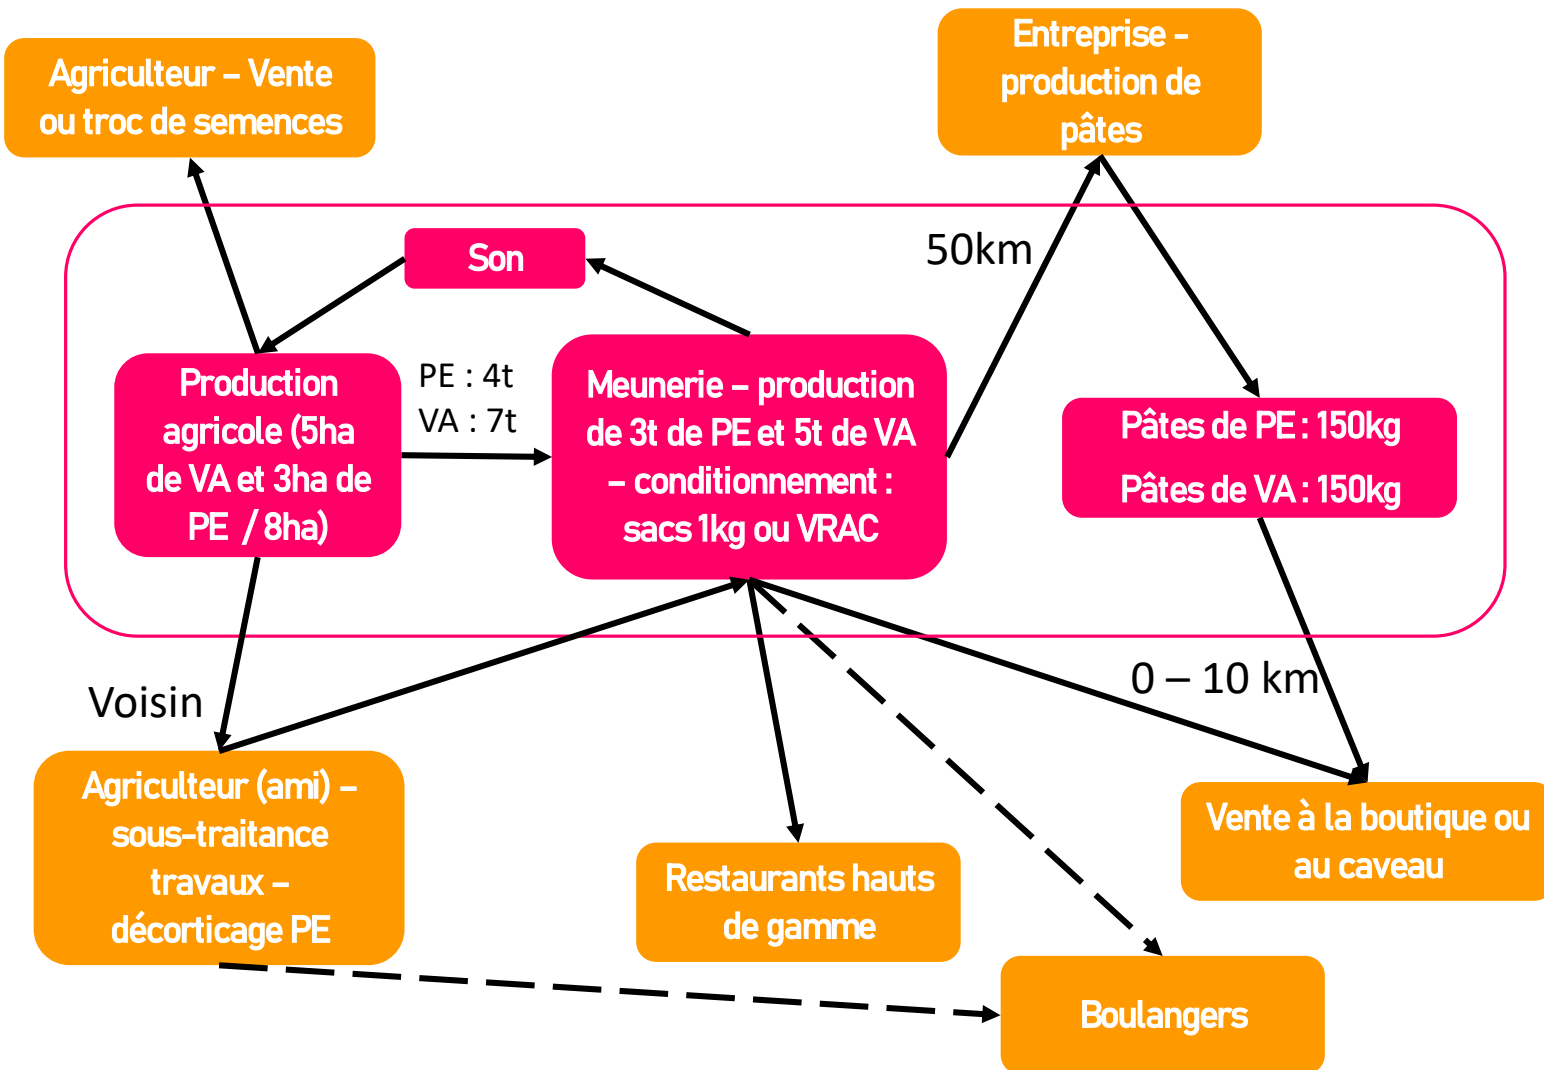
Agriculteur – Vente ou troc de semences

Entreprise – production de pâtes

Son

50km

Production agricole (5ha de VA et 3ha de PE / 8ha)

PE : 4t
VA : 7t

Meunerie – production de 3t de PE et 5t de VA – conditionnement : sacs 1kg ou VRAC

Pâtes de PE : 150kg
Pâtes de VA : 150kg

0 – 10 km

Voisin

Agriculteur (ami) – sous-traitance travaux – décorticage PE

Restaurants hauts de gamme

Vente à la boutique ou au caveau

Boulangers